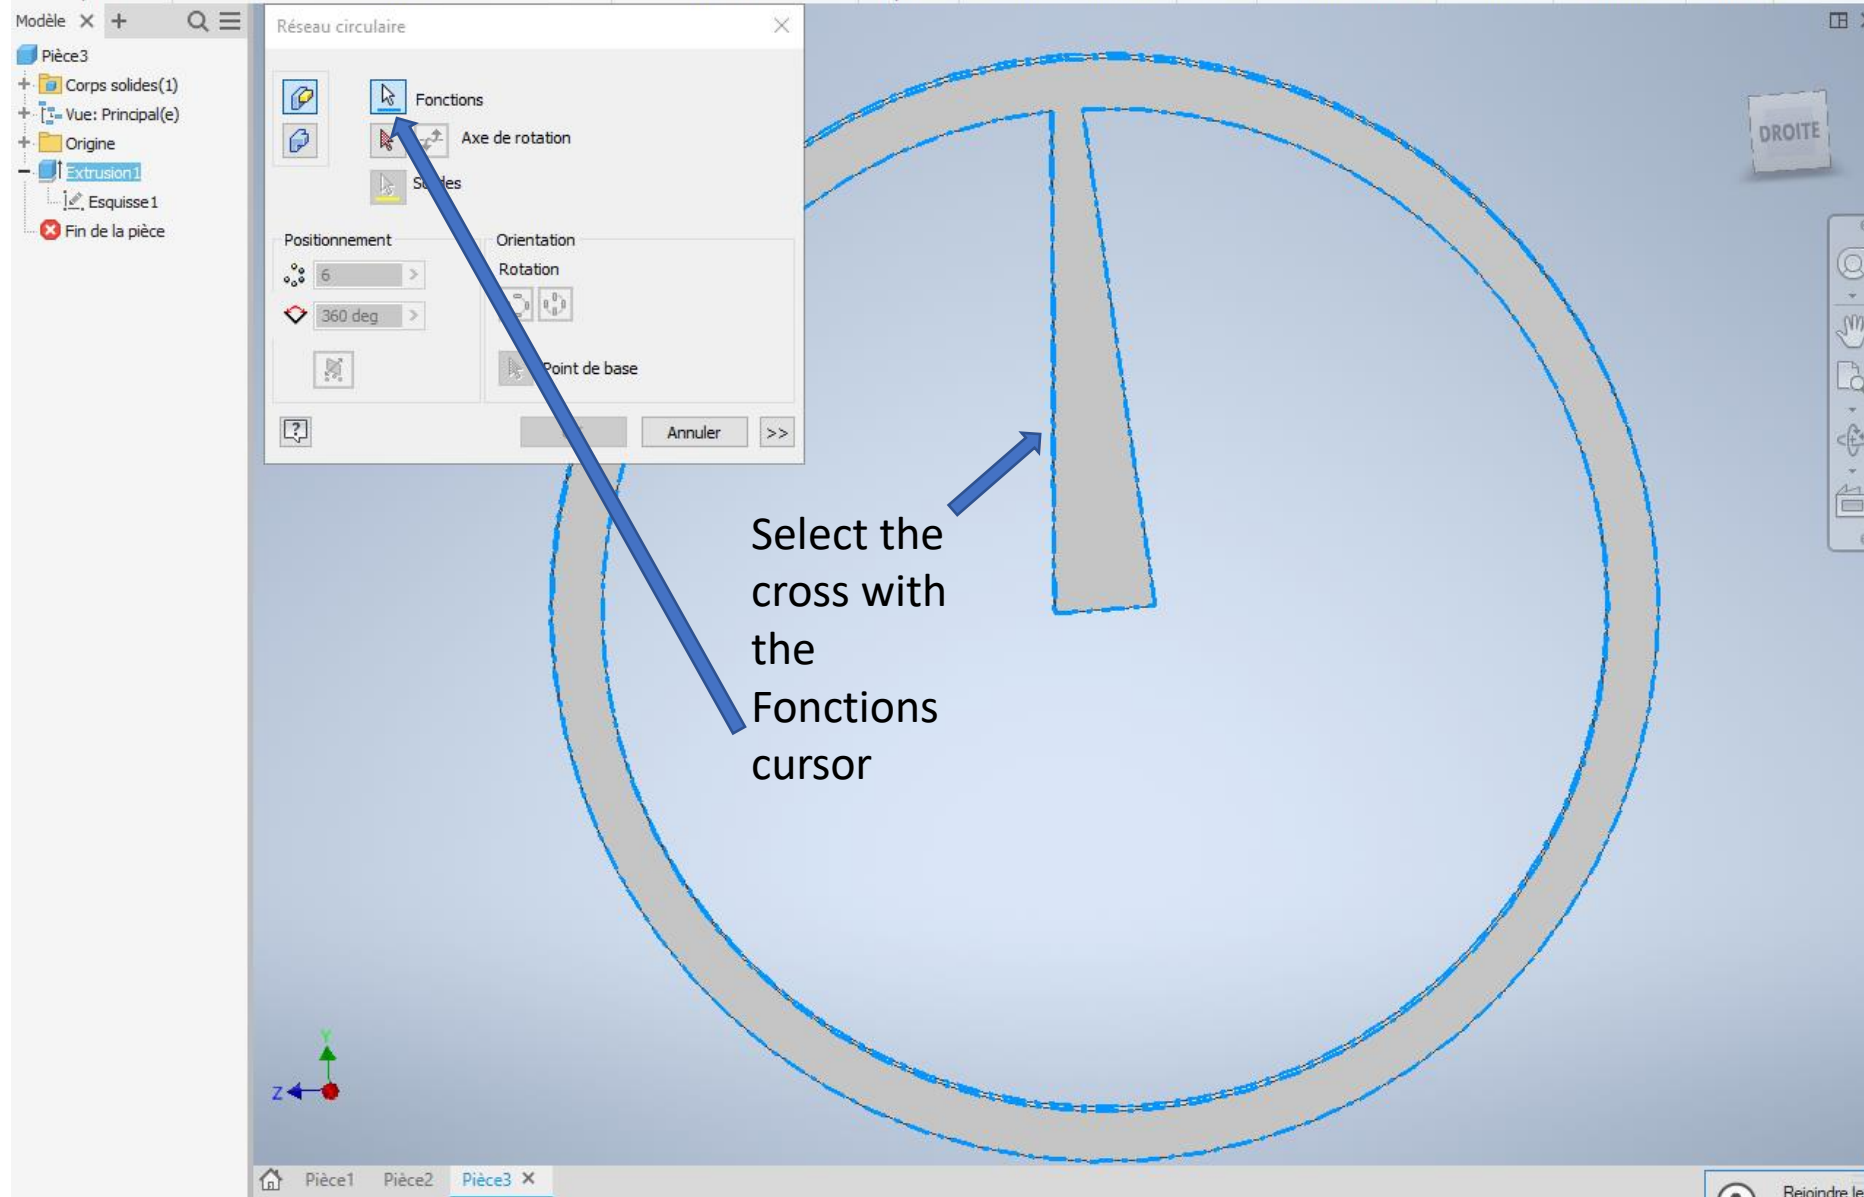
Modèle × +

Pièce3
Corps solides(1)
Vue: Principal(e)
Origine
Extrusion1
Esquisse1
Fin de la pièce

Réseau circulaire

Fonctions
Axe de rotation
Solides

Positionnement
6
360 deg

Orientation
Rotation
Point de base

Annuler
>>

DROITE

Select the cross with the Fonctions cursor

Y
Z

Pièce1 Pièce2 Pièce3 ×

Rejoindre le